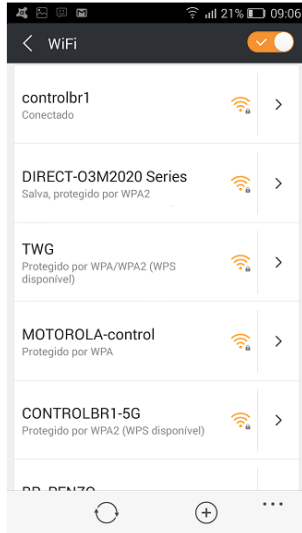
21% 09:06

WiFi

controlbr1
Conectado

DIRECT-O3M2020 Series
Salva, protegido por WPA2

TWG
Protegido por WPA/WPA2 (WPS disponível)

MOTOROLA-control
Protegido por WPA

CONTROLBR1-5G
Protegido por WPA2 (WPS disponível)

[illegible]